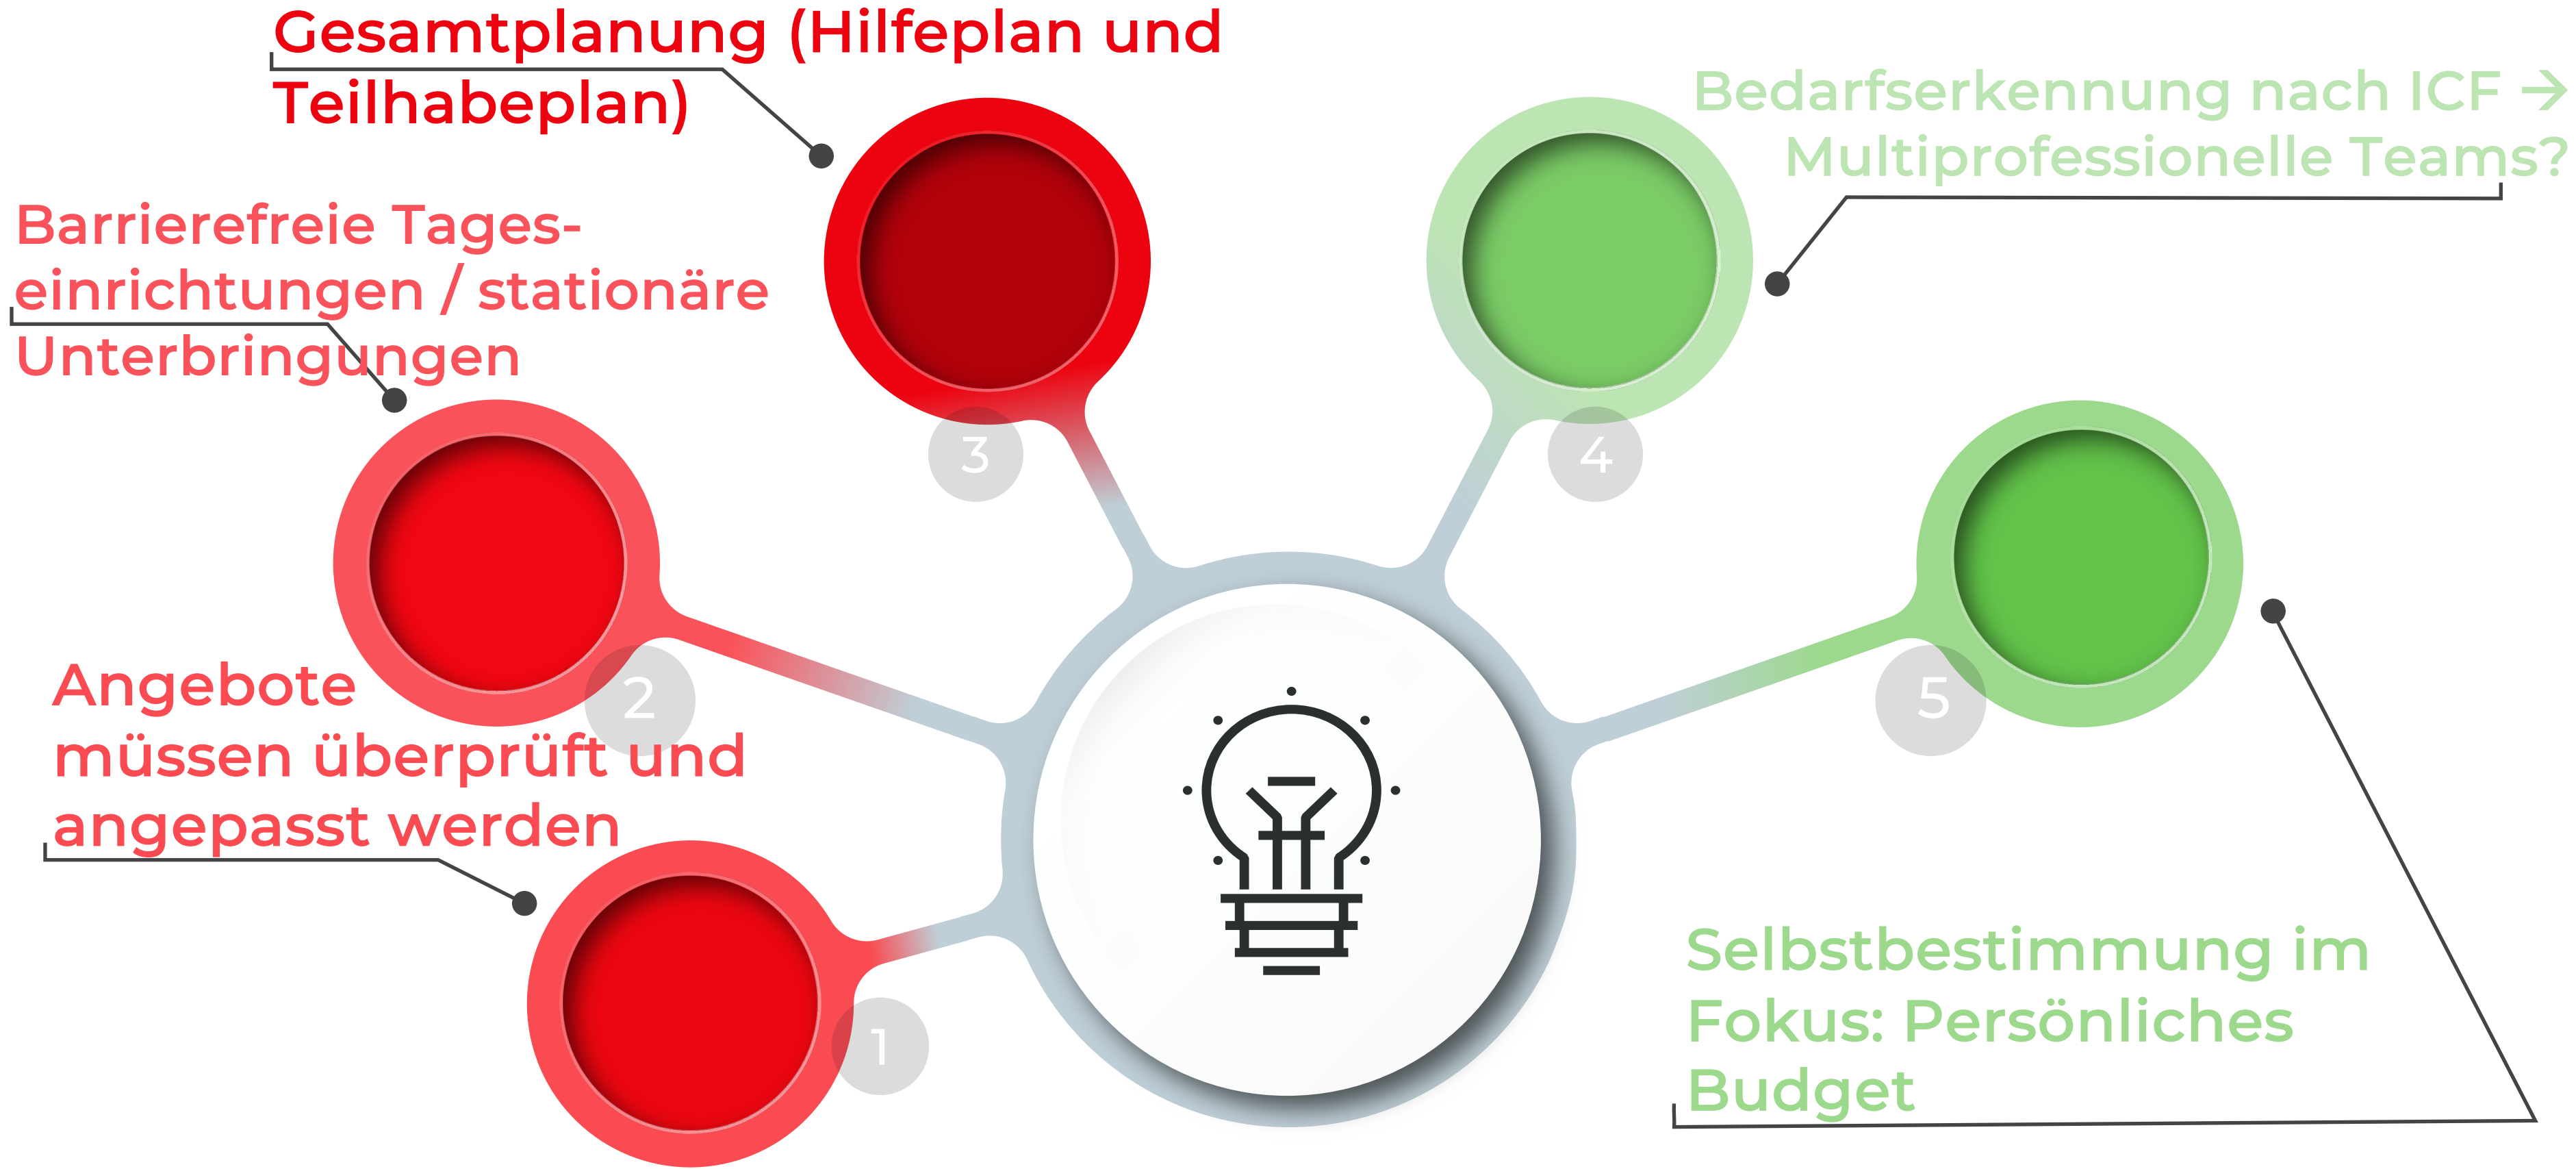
Gesamtplanung (Hilfeplan und Teilhabeplan)

Barrierefreie Tageseinrichtungen / stationäre Unterbringungen

Bedarfserkennung nach ICF → Multiprofessionelle Teams?

3

4

2

5

Angebote müssen überprüft und angepasst werden

1

Selbstbestimmung im Fokus: Persönliches Budget